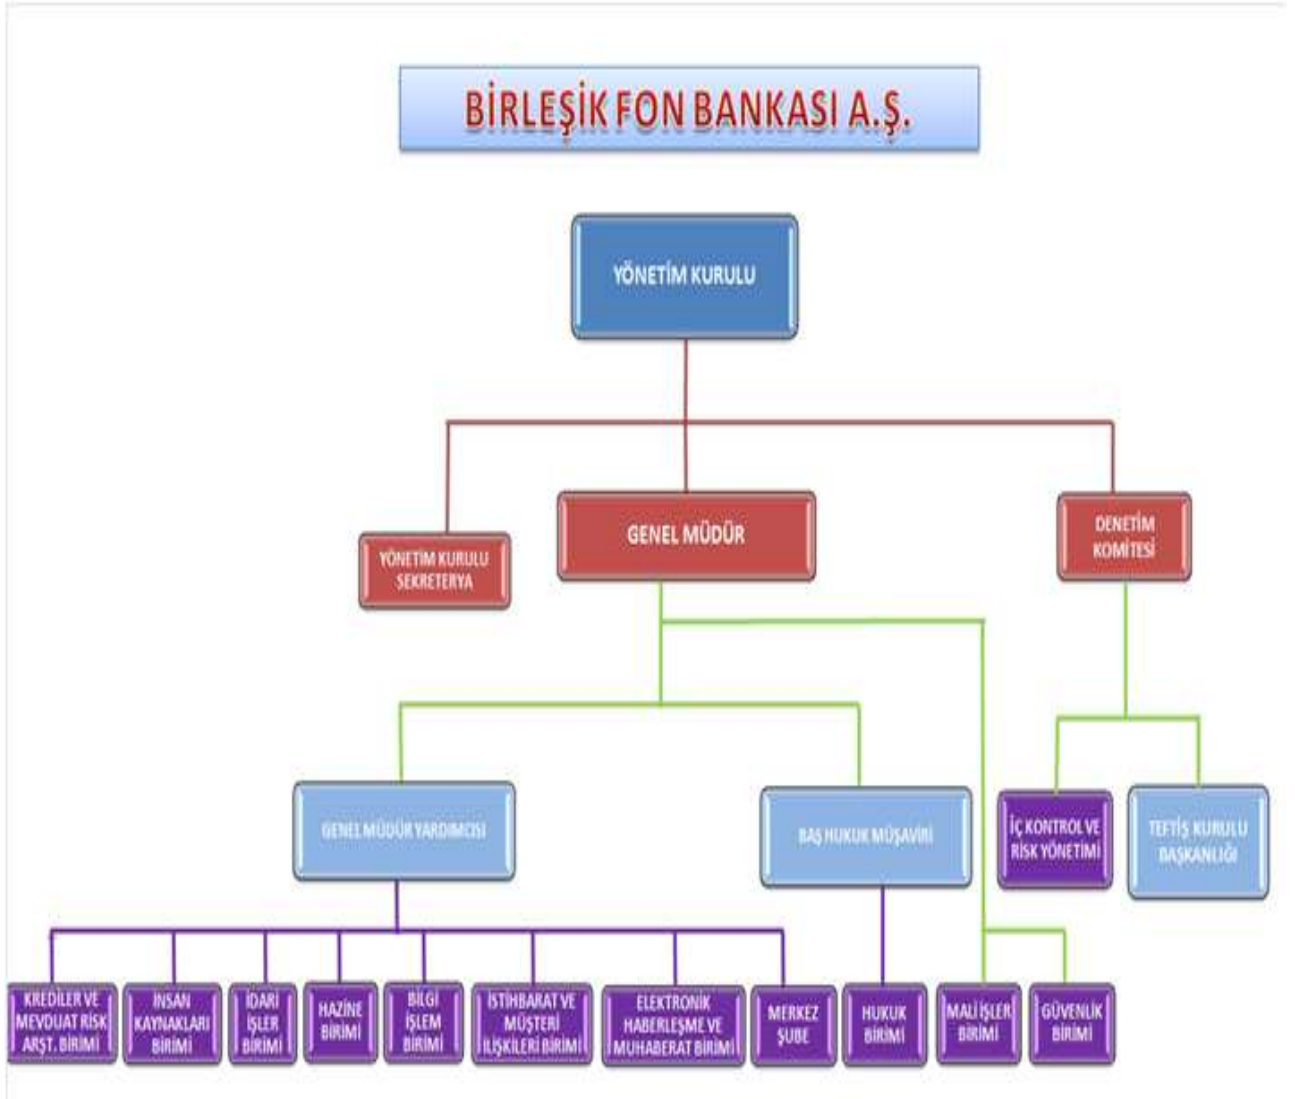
BİRLEŞİK FON BANKASI A.Ş.

YÖNETİM KURULU

YÖNETİM KURULU SEKRETERYA

GENEL MÜDÜR

DENETİM KOMİTESİ

GENEL MÜDÜR YARDIMCISI

BAŞ HUKUK MÜŞAVİRİ

İÇ KONTROL VE RİSK YÖNETİMİ

TEFTİŞ KURULU BAŞKANLIĞI

KREDİLER VE MEVDUAT RİSK ARŞT. BİRİMİ

İNSAN KAYNAKLARI BİRİMİ

İDARİ İŞLER BİRİMİ

HAZİNE BİRİMİ

BİLGİ İŞLEM BİRİMİ

İSTİHBARAT VE MÜŞTERİ İLİŞKİLERİ BİRİMİ

ELEKTRONİK HABERLEŞME VE MUHABERAT BİRİMİ

MERKEZ ŞUBE

HUKUK BİRİMİ

MALİ İŞLER BİRİMİ

GÜVENLİK BİRİMİ